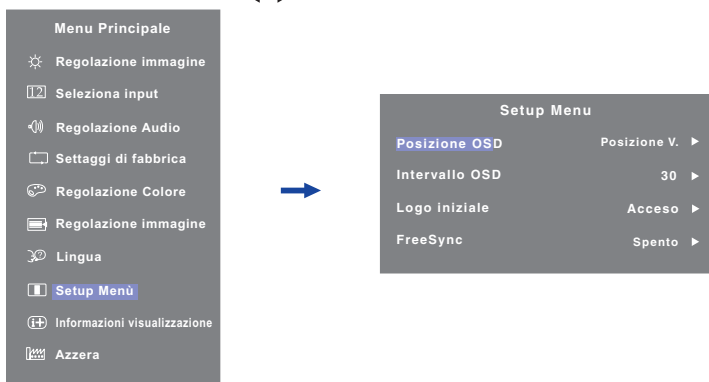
Menu Principale

Regolazione immagine

Seleziona input

Regolazione Audio

Settaggi di fabbrica

Regolazione Colore

Regolazione immagine

Lingua

Setup Menù

Informazioni visualizzazione

Azzera

Setup Menu

| | |
|---|---|
| Posizione OSD | Posizione V. ▶ |
| Intervallo OSD | 30 ▶ |
| Logo iniziale | Acceso ▶ |
| FreeSync | Spento ▶ |